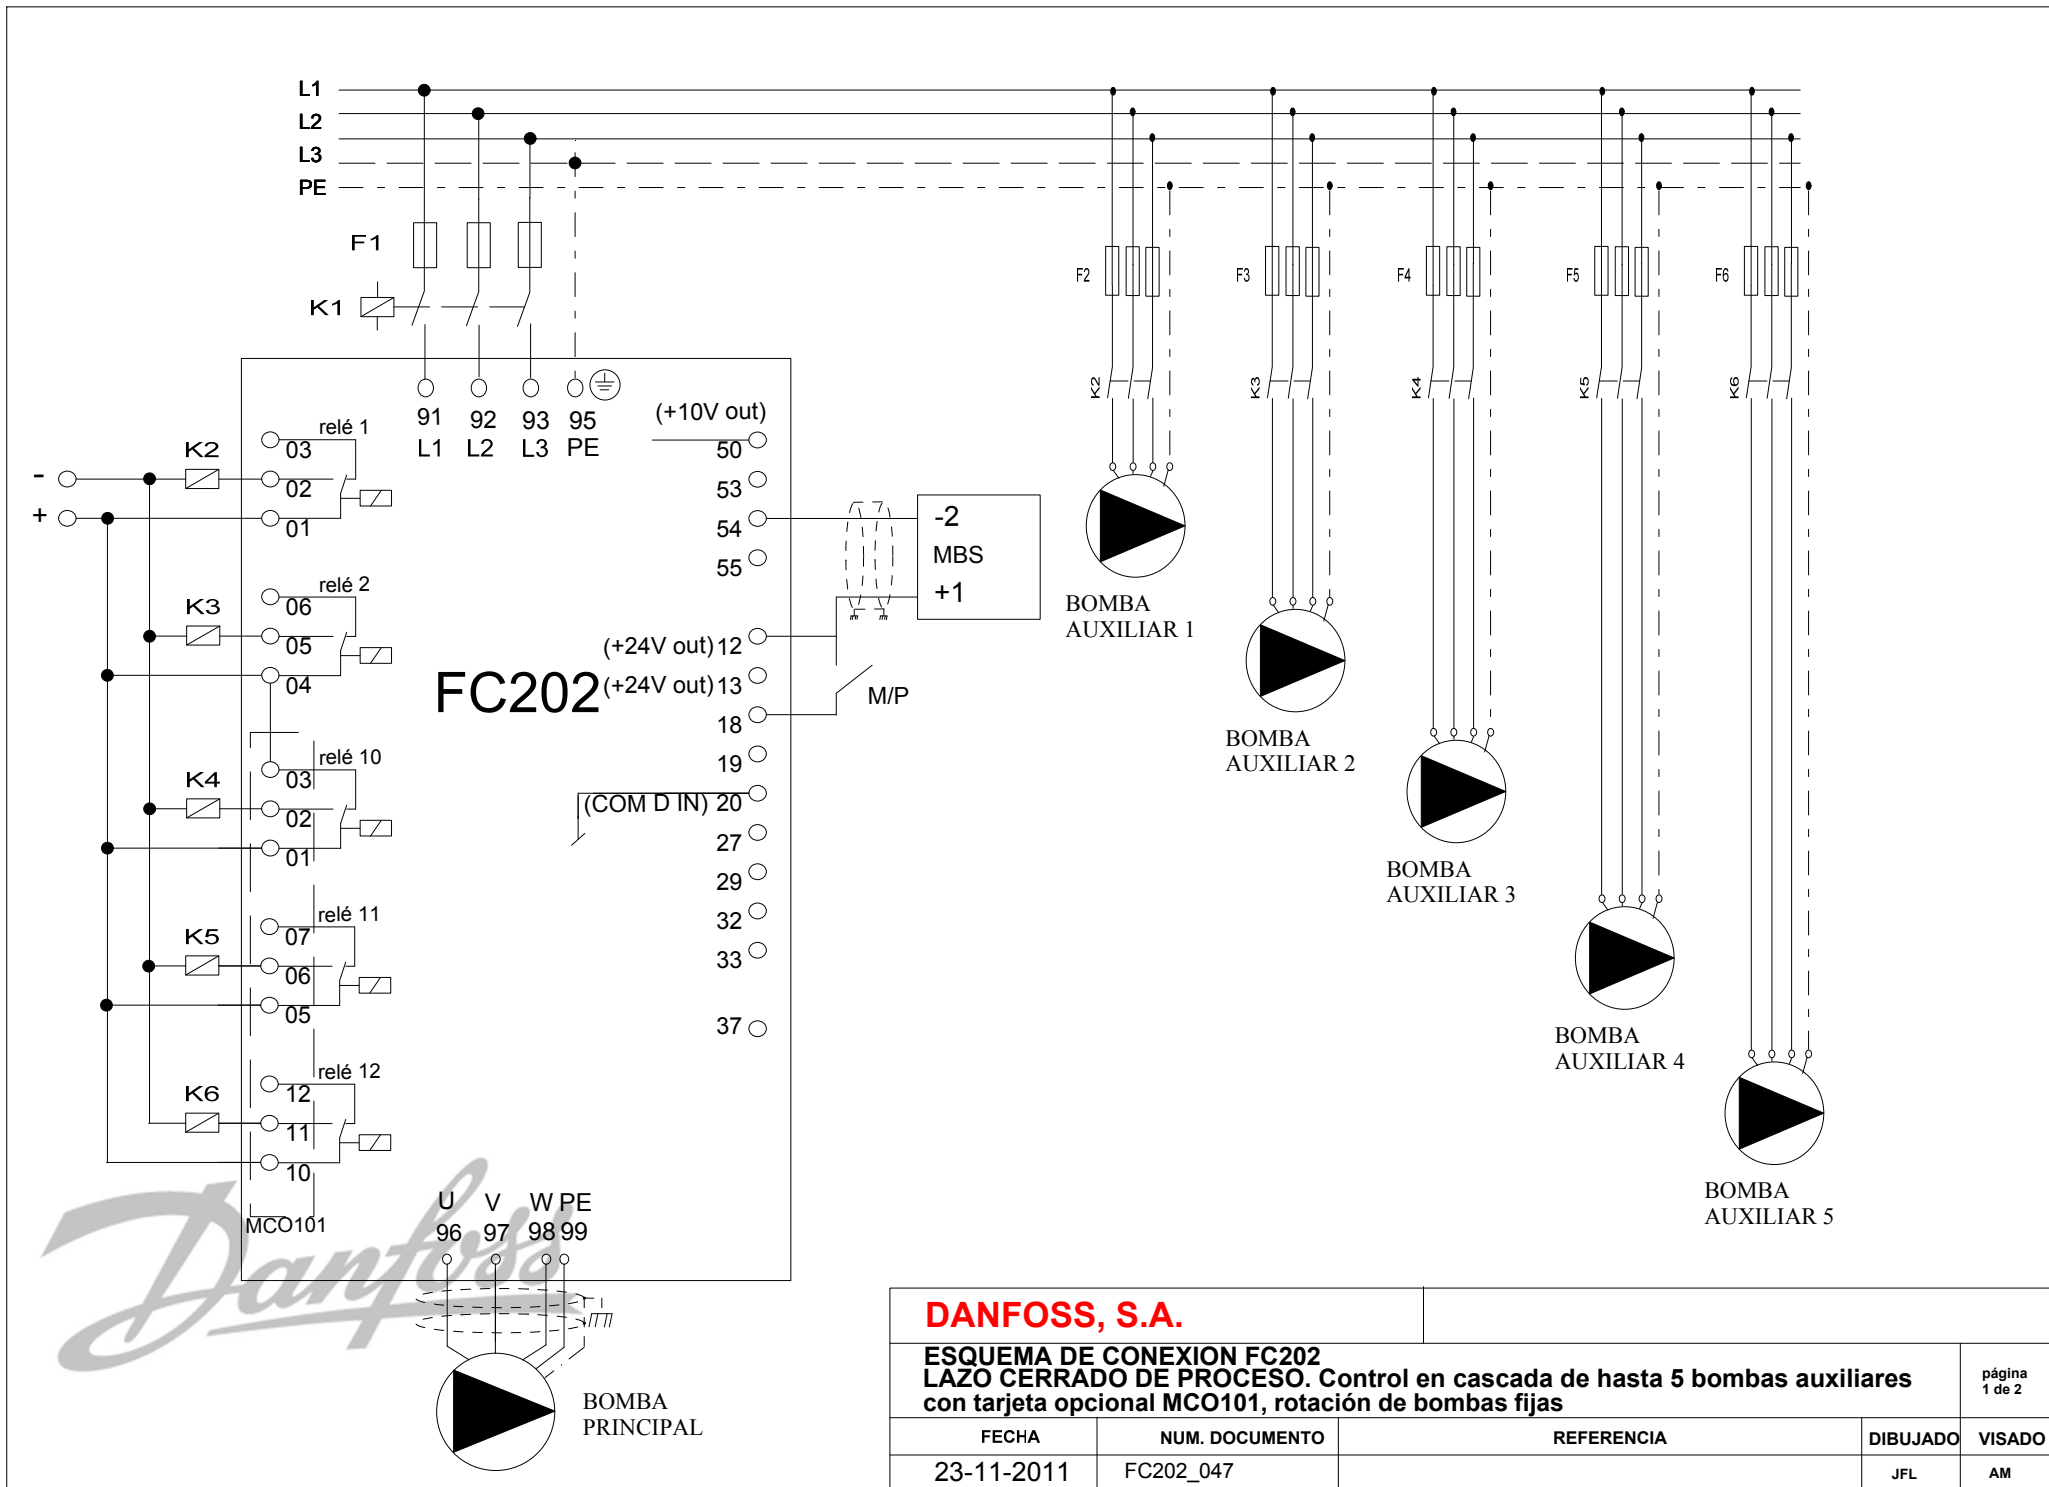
L1
L2
L3
PE

F1

K1

F2 F3 F4 F5 F6

K2 K3 K4 K5 K6

91 L1
92 L2
93 L3
95 PE

(+10V out)
50
53
54
55

-2
MBS
+1

(+24V out) 12
(+24V out) 13
18
19
(COM D IN) 20
27
29
32
33
37

M/P

FC202

-
+

K2
relé 1
03
02
01

K3
relé 2
06
05
04

K4
relé 10
03
02
01

K5
relé 11
07
06
05

K6
relé 12
12
11
10

MCO101

U V W PE
96 97 98 99

BOMBA AUXILIAR 1

BOMBA AUXILIAR 2

BOMBA AUXILIAR 3

BOMBA AUXILIAR 4

BOMBA AUXILIAR 5

BOMBA PRINCIPAL

Danfoss

DANFOSS, S.A.

ESQUEMA DE CONEXION FC202
LAZO CERRADO DE PROCESO. Control en cascada de hasta 5 bombas auxiliares con tarjeta opcional MCO101, rotación de bombas fijas

página
1 de 2

| FECHA | NUM. DOCUMENTO | REFERENCIA | DIBUJADO | VISADO |
|---|---|---|---|---|
| 23-11-2011 | FC202_047 | | JFL | AM |